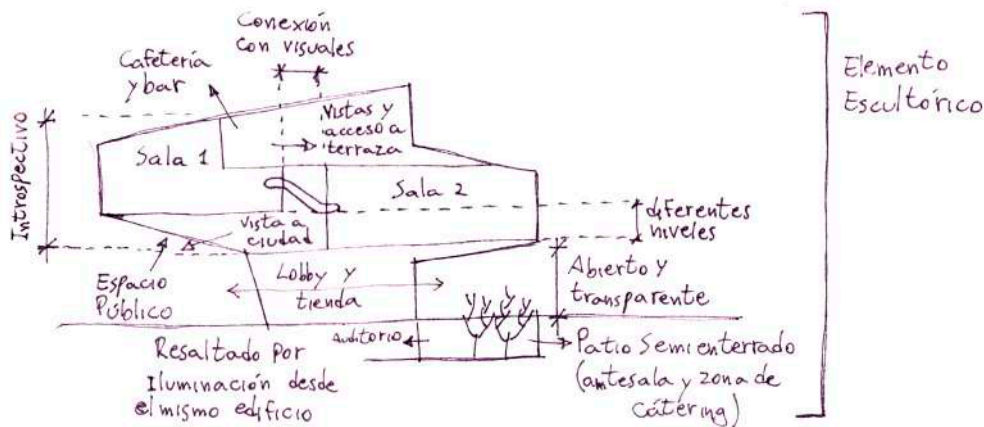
Conexión con visuales

Cafetería y bar

Vistas y acceso a terraza

Elemento Escultórico

Introspectivo

Sala 1

Sala 2

diferentes niveles

Vista a ciudad

Espacio Público

Lobby y tienda

Abierto y transparente

Auditorio

Patio Semienterrado (antesala y zona de cátering)

Resaltado por Iluminación desde el mismo edificio